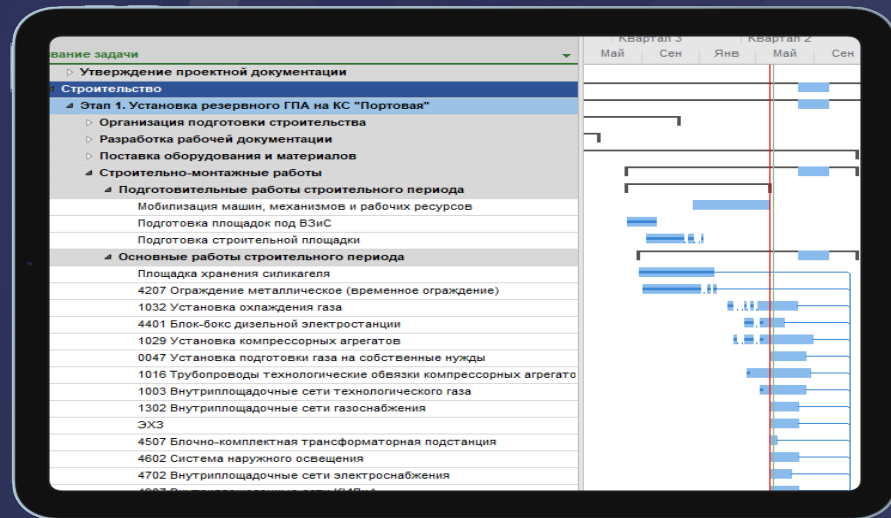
вание задачи

Квартал 3 | Квартал 2
Май | Сен | Янв | Май | Сен

Утверждение проектной документации
Строительство
Этап 1. Установка резервного ГПА на КС "Портовая"
Организация подготовки строительства
Разработка рабочей документации
Поставка оборудования и материалов
Строительно-монтажные работы
Подготовительные работы строительного периода
Мобилизация машин, механизмов и рабочих ресурсов
Подготовка площадок под ВЗиС
Подготовка строительной площадки
Основные работы строительного периода
Площадка хранения силикагеля
4207 Ограждение металлическое (временное ограждение)
1032 Установка охлаждения газа
4401 Блок-бокс дизельной электростанции
1029 Установка компрессорных агрегатов
0047 Установка подготовки газа на собственные нужды
1016 Трубопроводы технологические обвязки компрессорных агрегато
1003 Внутриплощадочные сети технологического газа
1302 Внутриплощадочные сети газоснабжения
ЭХЗ
4507 Блочно-комплектная трансформаторная подстанция
4602 Система наружного освещения
4702 Внутриплощадочные сети электроснабжения
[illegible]